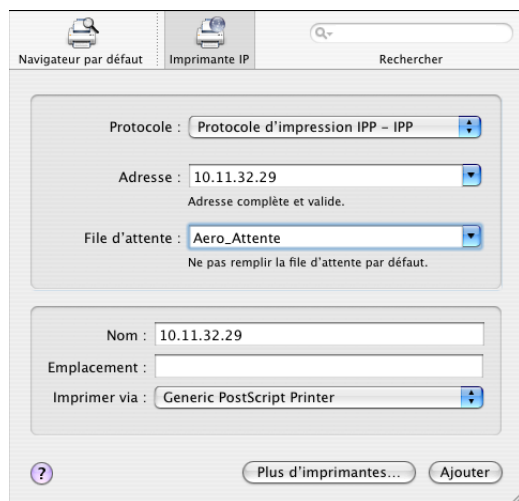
Navigateur par défaut

Imprimante IP

Q

Rechercher

Protocole : Protocole d’impression IPP – IPP

Adresse : 10.11.32.29

Adresse complète et valide.

File d’attente : Aero_Attente

Ne pas remplir la file d’attente par défaut.

Nom : 10.11.32.29

Emplacement :

Imprimer via : Generic PostScript Printer

?

Plus d’imprimantes...

Ajouter